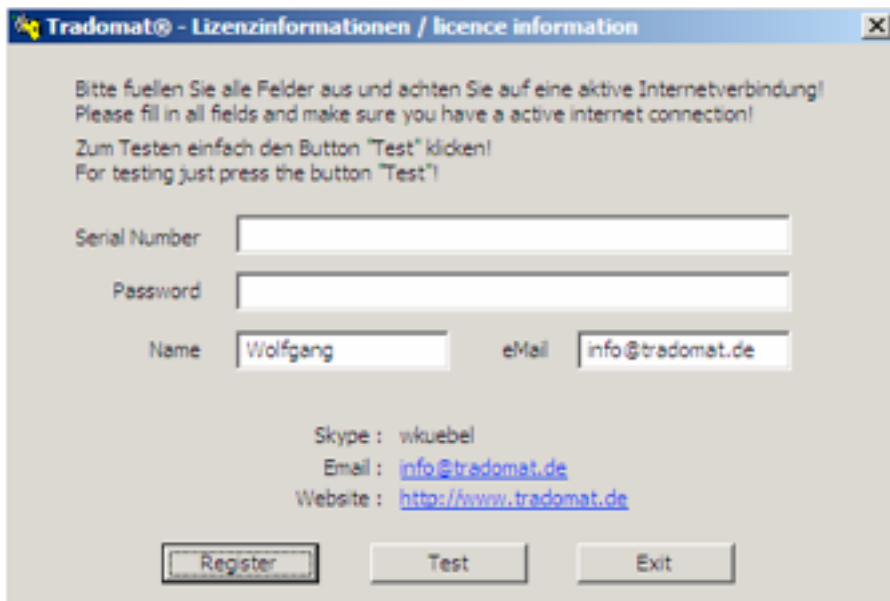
Tradomat® - Lizenzinformationen / licence information

Bitte fuellen Sie alle Felder aus und achten Sie auf eine aktive Internetverbindung!
Please fill in all fields and make sure you have a active internet connection!

Zum Testen einfach den Button "Test" klicken!
For testing just press the button "Test"!

Serial Number

Password

Name Wolfgang eMail info@tradomat.de

Skype : wkuebel
Email : info@tradomat.de
Website : http://www.tradomat.de

Register Test Exit